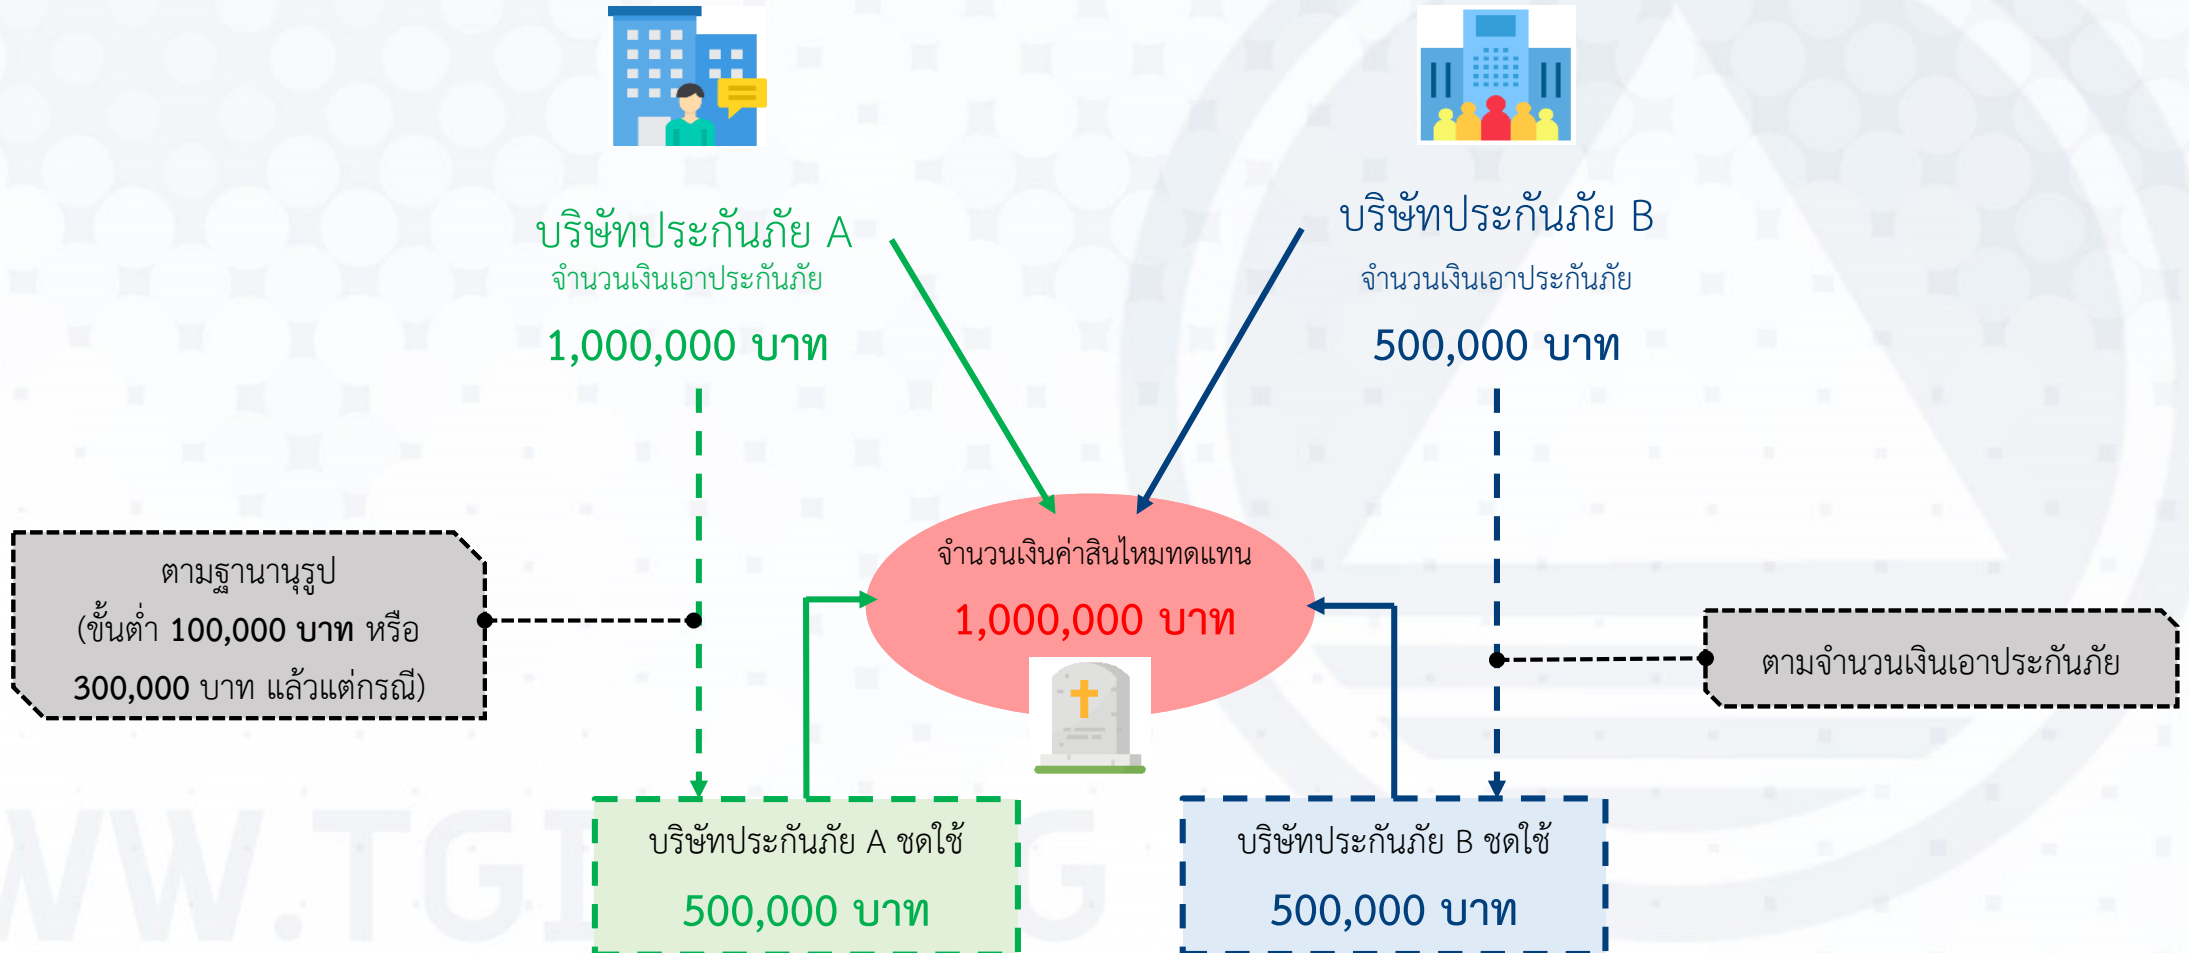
บริษัทประกันภัย A
จำนวนเงินเอาประกันภัย
1,000,000 บาท

บริษัทประกันภัย B
จำนวนเงินเอาประกันภัย
500,000 บาท

ตามฐานานุรูป
(ขั้นต่ำ 100,000 บาท หรือ 300,000 บาท แล้วแต่กรณี)

จำนวนเงินค่าสินไหมทดแทน
1,000,000 บาท

ตามจำนวนเงินเอาประกันภัย

บริษัทประกันภัย A ชดใช้
500,000 บาท

บริษัทประกันภัย B ชดใช้
500,000 บาท

WW.TGI G